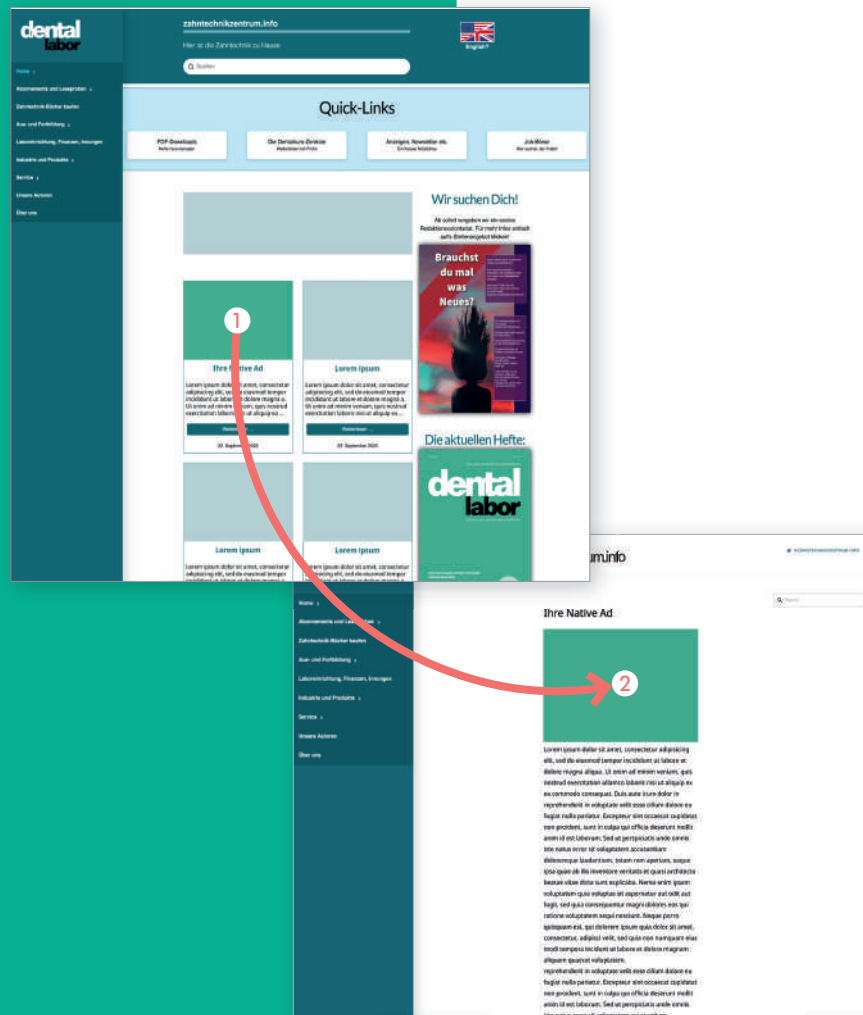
dental labor

zahntechnikzentrum.info

Hier ist die Zahntechnik zu Hause

Suchen

English?

Home
Abonnements und Leseproben
Zahntechnik-Bücher kaufen
Aus- und Fortbildung
Laboreinrichtung, Finanzen, Versorgen
Industrie und Produkte
Service
Unsere Autoren
Über uns

Quick-Links

PDF-Downloads
Die Dentalkurs-Zentrale
Anzeigen, Newsletter etc.
Job-Börse

Wir suchen Dich!

Brauchst du mal was Neues?

Die aktuellen Hefte:

dental labor

Ihre Native Ad

Lorem ipsum

Lorem ipsum

Lorem ipsum

1

2

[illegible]um.info

Ihre Native Ad

Home
Abonnements und Leseproben
Zahntechnik-Bücher kaufen
Aus- und Fortbildung
Laboreinrichtung, Finanzen, Versorgen
Industrie und Produkte
Service
Unsere Autoren
Über uns

Lorem ipsum dolor sit amet, consectetur adipiscing elit, sed do eiusmod tempor incididunt ut labore et dolore magna aliqua. Ut enim ad minim veniam, quis nostrud exercitation ullamco laboris nisi ut aliquip ex ea commodo consequat. Duis aute irure dolor in reprehenderit in voluptate velit esse cillum dolore eu fugiat nulla pariatur. Excepteur sint occaecat cupidatat non proident, sunt in culpa qui officia deserunt mollit anim id est laborum. Sed ut perspiciatis unde omnis iste natus error sit voluptatem accusantium doloremque laudantium, totam rem aperiam, eaque ipsa quae ab illo inventore veritatis et quasi architecto beatae vitae dicta sunt explicabo. Nemo enim ipsam voluptatem quia voluptas sit aspernatur aut odit aut fugit, sed quia consequuntur magni dolores eos qui ratione voluptatem sequi nesciunt. Neque porro quisquam est, qui dolorem ipsum quia dolor sit amet, consectetur, adipisci velit, sed quia non numquam eius modi tempora incidunt ut labore et dolore magnam aliquam quaerat voluptatem.
reprehenderit in voluptate velit esse cillum dolore eu fugiat nulla pariatur. Excepteur sint occaecat cupidatat non proident, sunt in culpa qui officia deserunt mollit anim id est laborum. Sed ut perspiciatis unde omnis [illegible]